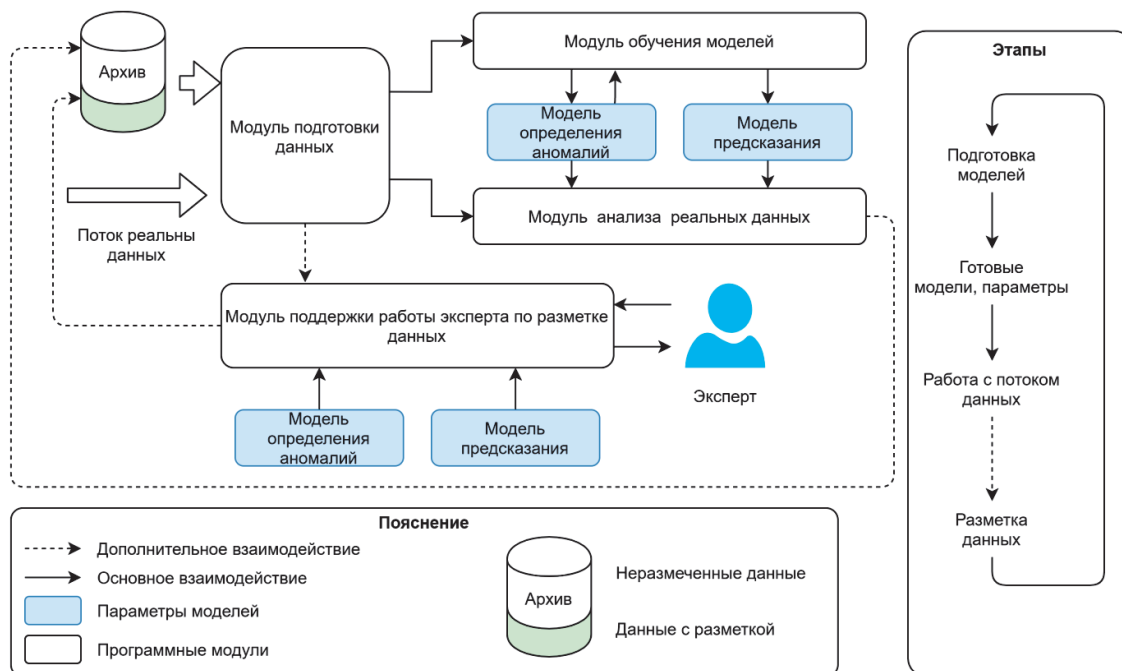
Архив

Модуль подготовки данных

Модуль обучения моделей

Модель определения аномалий

Модель предсказания

Модуль анализа реальных данных

Поток реальны данных

Модуль поддержки работы эксперта по разметке данных

Модель определения аномалий

Модель предсказания

Эксперт

Этапы

Подготовка моделей

Готовые модели, параметры

Работа с потоком данных

Разметка данных

Пояснение

Дополнительное взаимодействие

Основное взаимодействие

Параметры моделей

Программные модули

Архив

Неразмеченные данные

Данные с разметкой